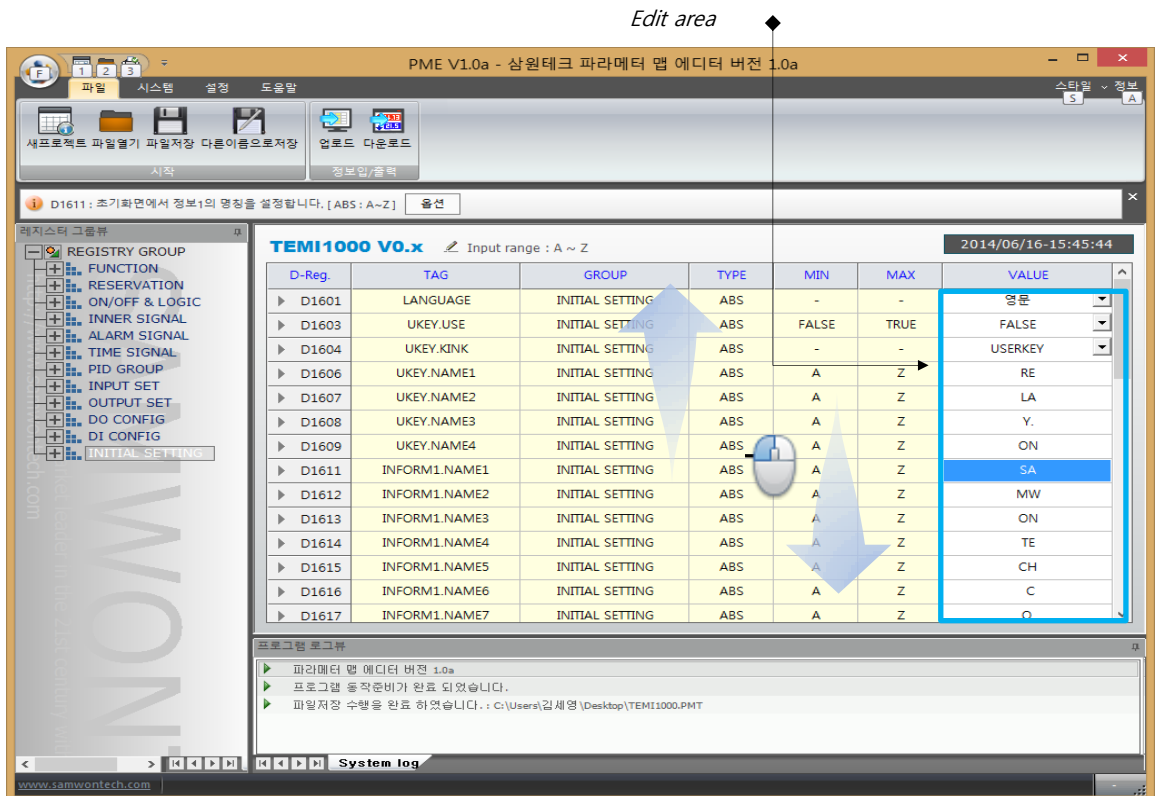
Edit area

PME V1.0a - 삼원테크 파라메터 맵 에디터 버전 1.0a

1 2 3

파일 시스템 설정 도움말

스타일 S 정보 A

새프로젝트 파일열기 파일저장 다른이름으로저장

시작

업로드 다운로드

정보입/출력

D1611 : 초기화면에서 정보1의 명칭을 설정합니다. [ ABS : A~Z ] 옵션

레지스터 그룹뷰

REGISTRY GROUP
FUNCTION
RESERVATION
ON/OFF & LOGIC
INNER SIGNAL
ALARM SIGNAL
TIME SIGNAL
PID GROUP
INPUT SET
OUTPUT SET
DO CONFIG
DI CONFIG
INITIAL SETTING

TEMI1000 V0.x Input range : A ~ Z 2014/06/16-15:45:44

| D-Reg. | TAG | GROUP | TYPE | MIN | MAX | VALUE |
|---|---|---|---|---|---|---|
| D1601 | LANGUAGE | INITIAL SETTING | ABS | - | - | 영문 |
| D1603 | UKEY.USE | INITIAL SETTING | ABS | FALSE | TRUE | FALSE |
| D1604 | UKEY.KINK | INITIAL SETTING | ABS | - | - | USERKEY |
| D1606 | UKEY.NAME1 | INITIAL SETTING | ABS | A | Z | RE |
| D1607 | UKEY.NAME2 | INITIAL SETTING | ABS | A | Z | LA |
| D1608 | UKEY.NAME3 | INITIAL SETTING | ABS | A | Z | Y. |
| D1609 | UKEY.NAME4 | INITIAL SETTING | ABS | A | Z | ON |
| D1611 | INFORM1.NAME1 | INITIAL SETTING | ABS | A | Z | SA |
| D1612 | INFORM1.NAME2 | INITIAL SETTING | ABS | A | Z | MW |
| D1613 | INFORM1.NAME3 | INITIAL SETTING | ABS | A | Z | ON |
| D1614 | INFORM1.NAME4 | INITIAL SETTING | ABS | A | Z | TE |
| D1615 | INFORM1.NAME5 | INITIAL SETTING | ABS | A | Z | CH |
| D1616 | INFORM1.NAME6 | INITIAL SETTING | ABS | A | Z | C |
| D1617 | INFORM1.NAME7 | INITIAL SETTING | ABS | A | Z | O |

프로그램 로그뷰

파라메터 맵 에디터 버전 1.0a
프로그램 동작준비가 완료 되었습니다.
파일저장 수행을 완료 하였습니다. : C:\Users\김세영\Desktop\TEMI1000.PMT

System log

www.samwontech.com